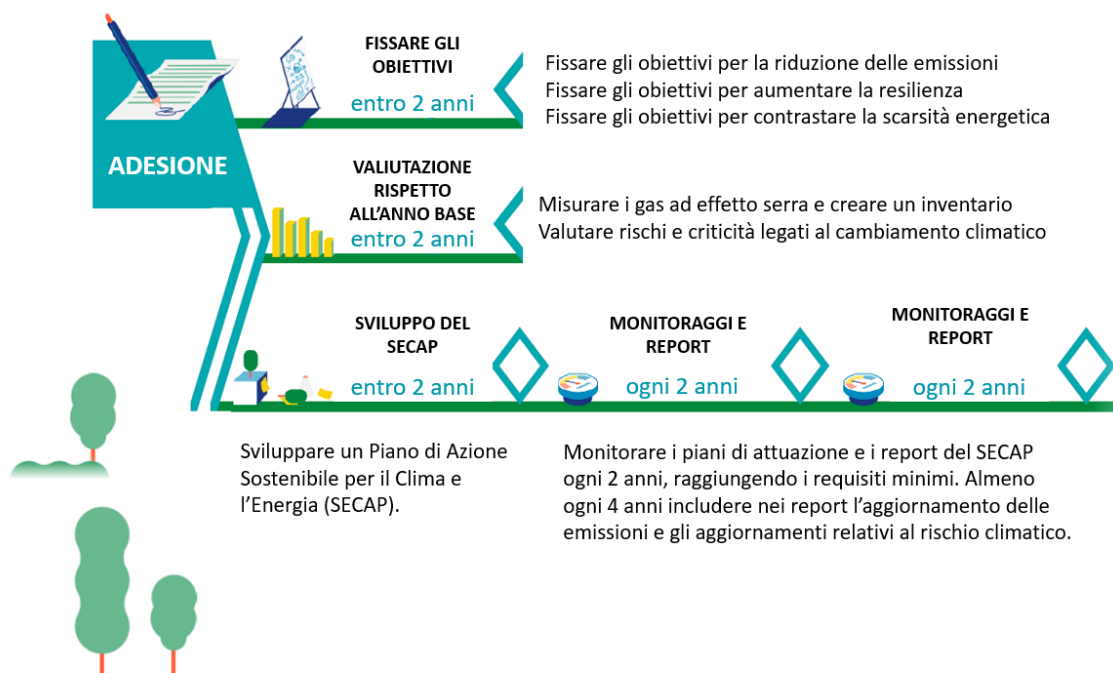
ADESIONE

FISSARE GLI OBIETTIVI
entro 2 anni

Fissare gli obiettivi per la riduzione delle emissioni
Fissare gli obiettivi per aumentare la resilienza
Fissare gli obiettivi per contrastare la scarsità energetica

VALUTAZIONE RISPETTO ALL'ANNO BASE
entro 2 anni

Misurare i gas ad effetto serra e creare un inventario
Valutare rischi e criticità legati al cambiamento climatico

SVILUPPO DEL SECAP
entro 2 anni

MONITORAGGI E REPORT
ogni 2 anni

MONITORAGGI E REPORT
ogni 2 anni

Sviluppare un Piano di Azione Sostenibile per il Clima e l'Energia (SECAP).

Monitorare i piani di attuazione e i report del SECAP ogni 2 anni, raggiungendo i requisiti minimi. Almeno ogni 4 anni includere nei report l'aggiornamento delle emissioni e gli aggiornamenti relativi al rischio climatico.